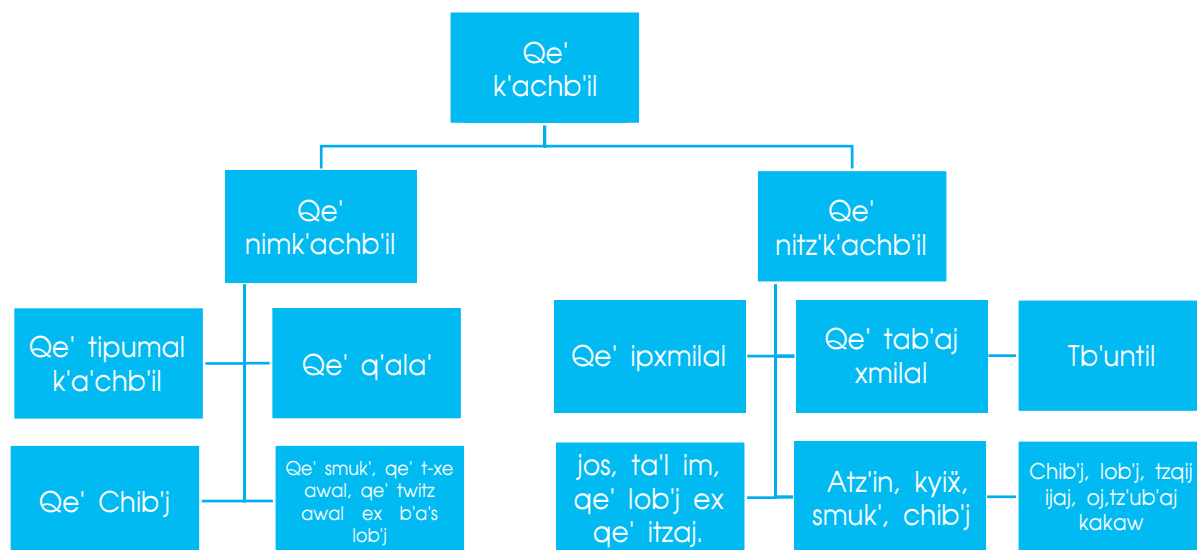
Qe' k'achb'il

Qe' nimk'achb'il

Qe' nitz'k'achb'il

Qe' tipumal k'a'chb'il

Qe' q'ala'

Qe' Chib'j

Qe' smuk', qe' t-xe awal, qe' twitz awal ex b'a's lob'j

Qe' ipxmilal

Qe' tab'aj xmilal

Tb'until

jos, ta'l im, qe' lob'j ex qe' itzaj.

Atz'in, kyiẍ, smuk', chib'j

Chib'j, lob'j, tzqij ijaj, oj,tz'ub'aj kakaw